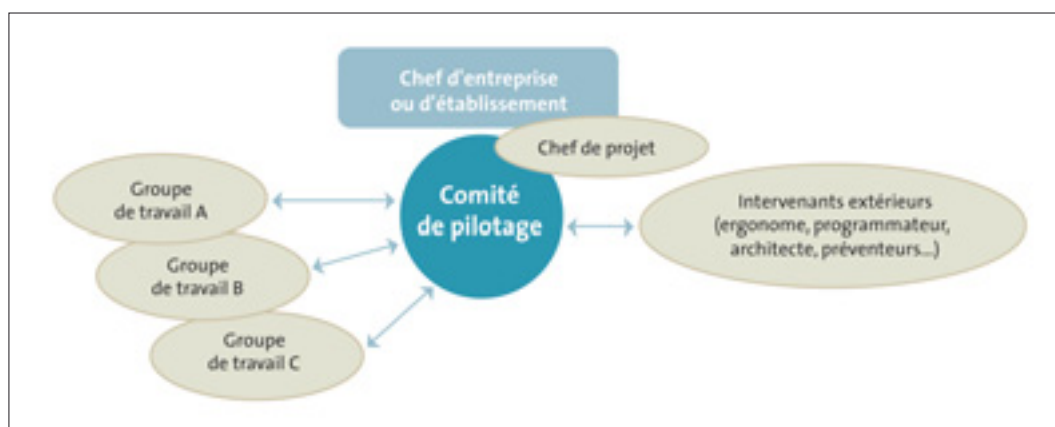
Chef d'entreprise ou d'établissement

Chef de projet

Groupe de travail A

Comité de pilotage

Intervenants extérieurs (ergonome, programmateur, architecte, préventeurs...)

Groupe de travail B

Groupe de travail C